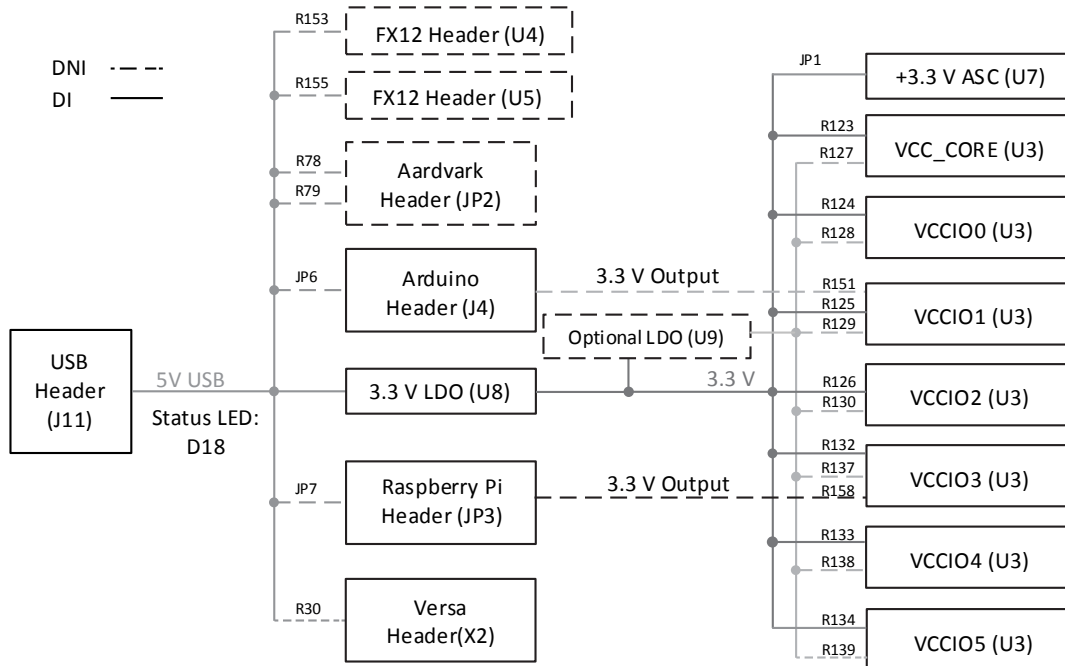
DNI
DI

R153 FX12 Header (U4)
R155 FX12 Header (U5)
R78
R79 Aardvark Header (JP2)
JP6 Arduino Header (J4)
3.3 V Output
Optional LDO (U9)

USB Header (J11)
5V USB
Status LED: D18
3.3 V LDO (U8)
3.3 V

JP7 Raspberry Pi Header (JP3)
3.3 V Output
R30 Versa Header(X2)

JP1 +3.3 V ASC (U7)
R123
R127 VCC_CORE (U3)
R124
R128 VCCIO0 (U3)
R151
R125
R129 VCCIO1 (U3)
R126
R130 VCCIO2 (U3)
R132
R137
R158 VCCIO3 (U3)
R133
R138 VCCIO4 (U3)
R134
R139 VCCIO5 (U3)